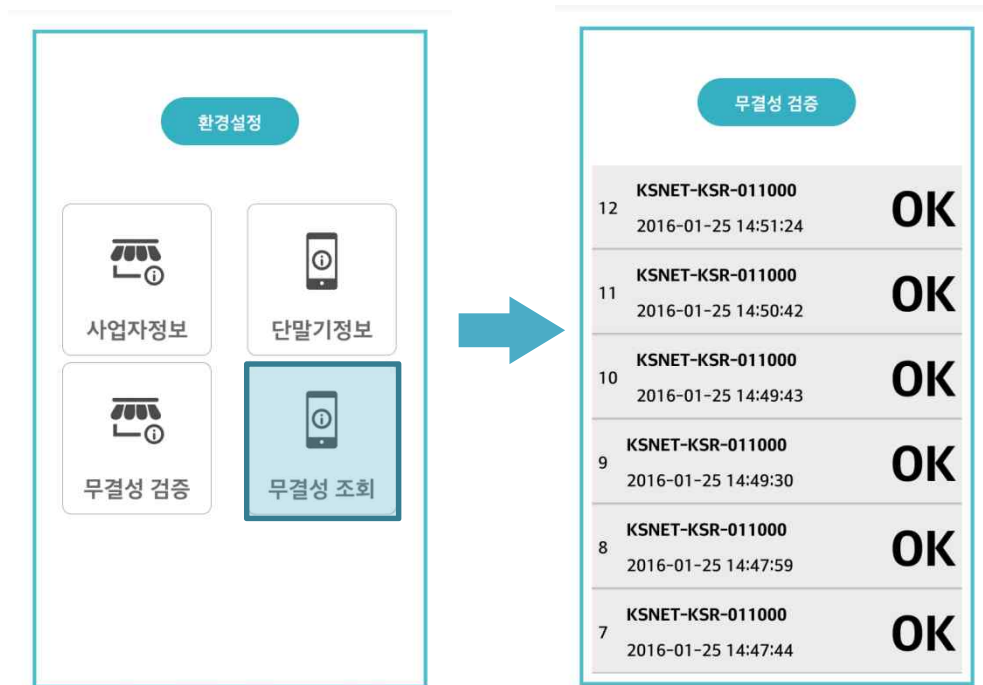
환경설정

사업자정보

단말기정보

무결성 검증

무결성 조회

무결성 검증

12 KSNET-KSR-011000 2016-01-25 14:51:24 OK

11 KSNET-KSR-011000 2016-01-25 14:50:42 OK

10 KSNET-KSR-011000 2016-01-25 14:49:43 OK

9 KSNET-KSR-011000 2016-01-25 14:49:30 OK

8 KSNET-KSR-011000 2016-01-25 14:47:59 OK

7 KSNET-KSR-011000 2016-01-25 14:47:44 OK